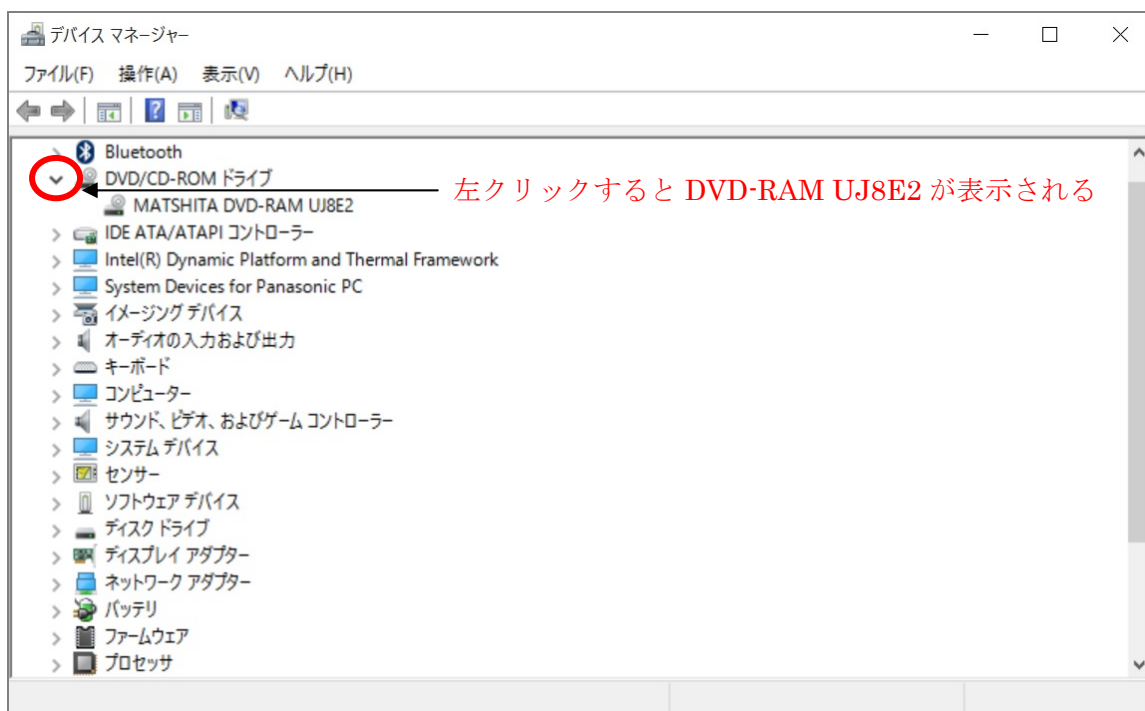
デバイス マネージャー

ファイル(F) 操作(A) 表示(V) ヘルプ(H)

Bluetooth
DVD/CD-ROM ドライブ
MATSHITA DVD-RAM UJ8E2
IDE ATA/ATAPI コントローラー
Intel(R) Dynamic Platform and Thermal Framework
System Devices for Panasonic PC
イメージング デバイス
オーディオの入力および出力
キーボード
コンピューター
サウンド、ビデオ、およびゲーム コントローラー
システム デバイス
センサー
ソフトウェア デバイス
ディスク ドライブ
ディスプレイ アダプター
ネットワーク アダプター
バッテリ
ファームウェア
プロセッサ

左クリックすると DVD-RAM UJ8E2 が表示される